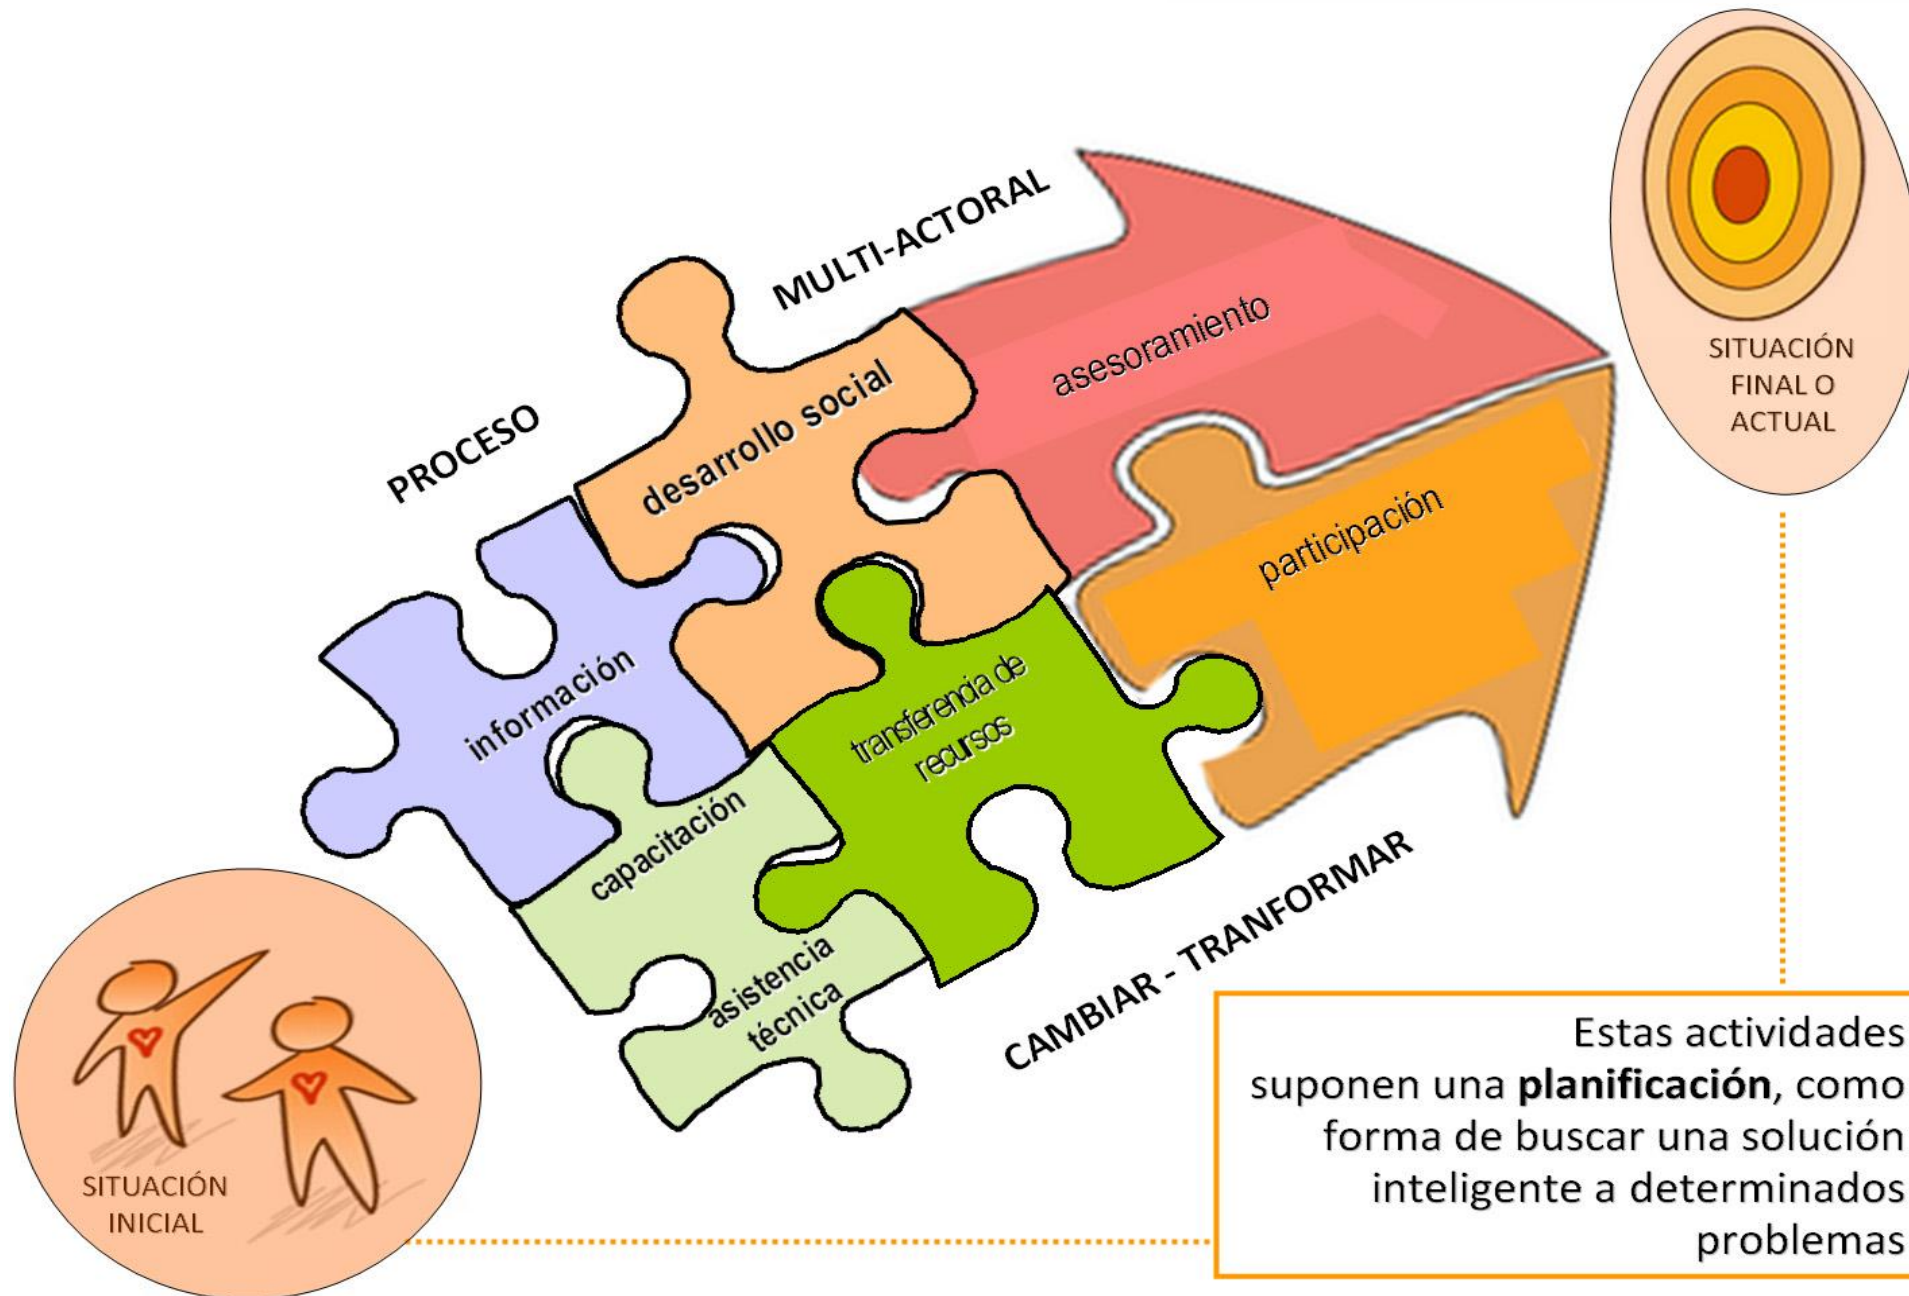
SITUACIÓN FINAL O ACTUAL

PROCESO

MULTI-ACTORAL

desarrollo social

asesoramiento

información

participación

transferencia de recursos

capacitación

asistencia técnica

CAMBIAR - TRANFORMAR

SITUACIÓN INICIAL

Estas actividades suponen una **planificación**, como forma de buscar una solución inteligente a determinados problemas